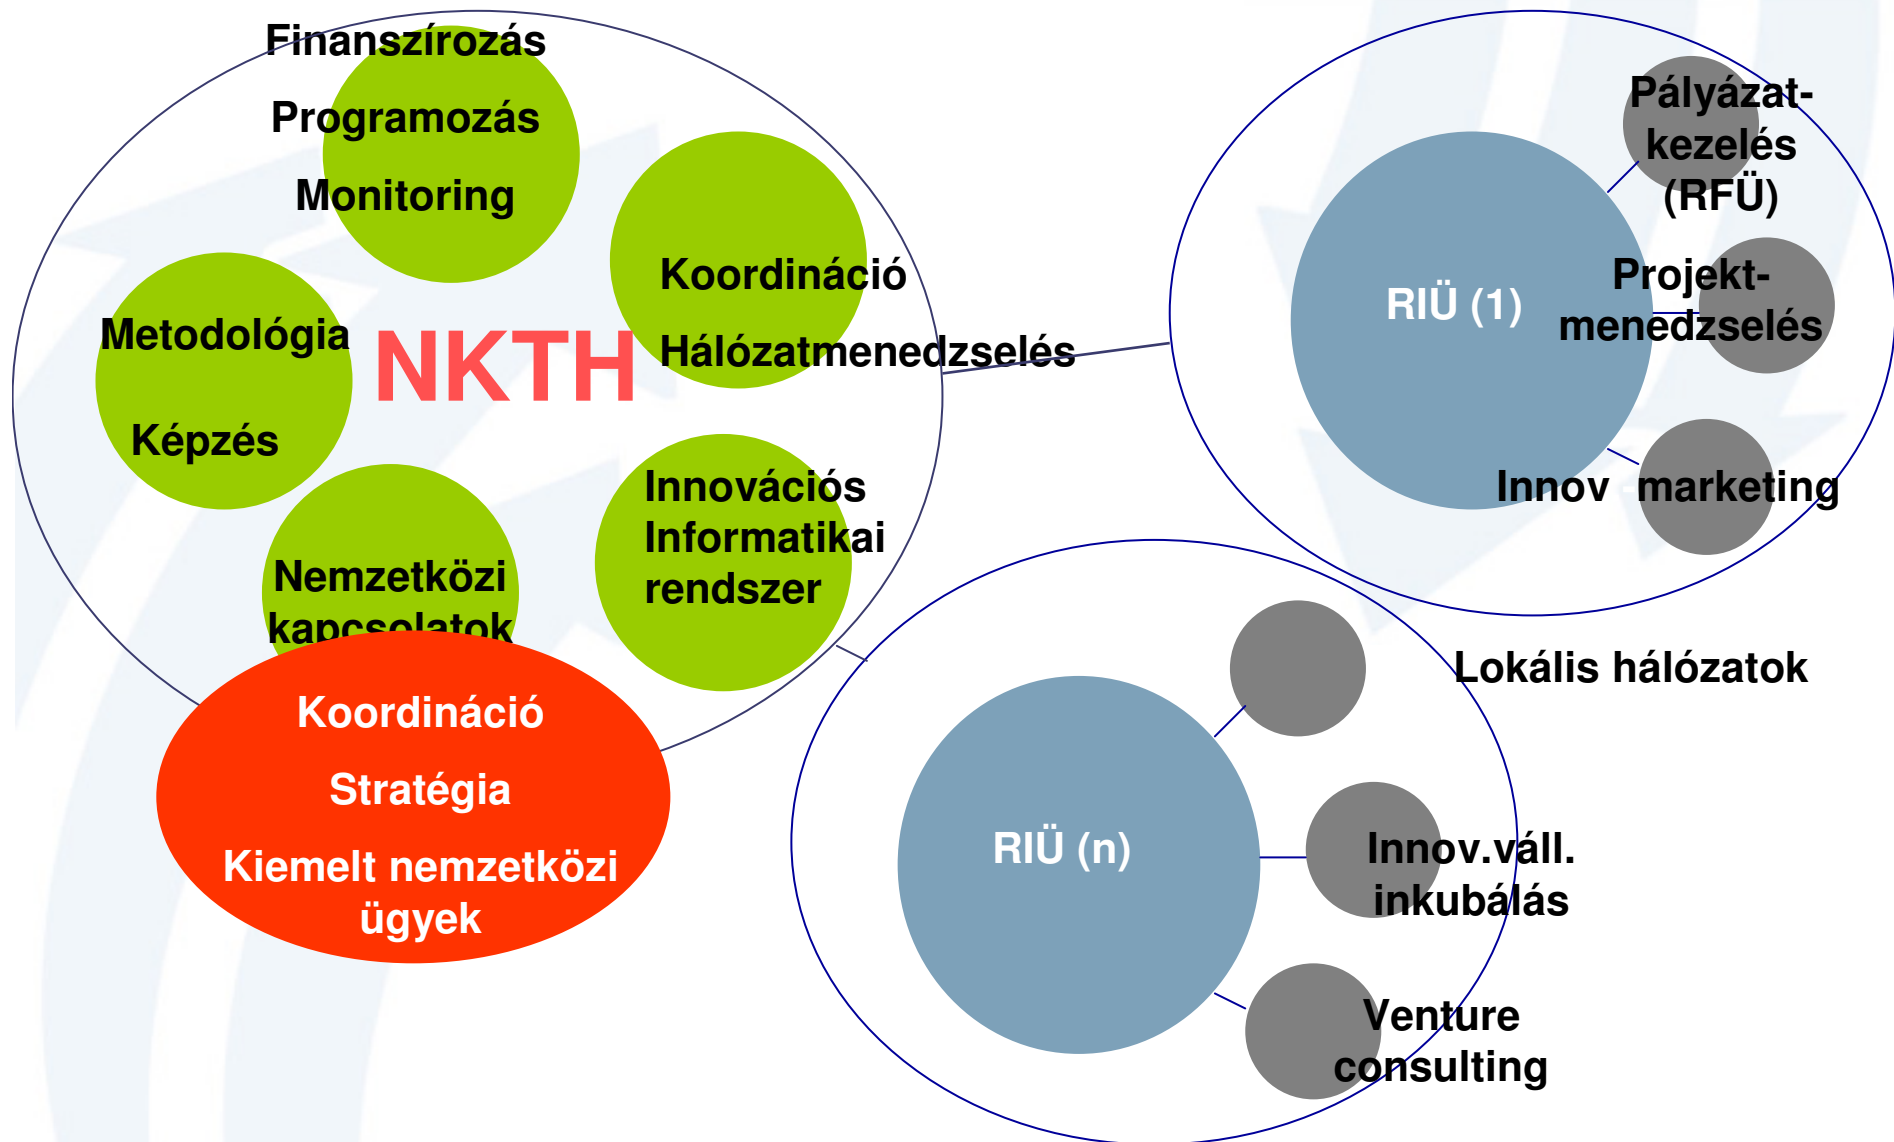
Finanszírozás

Programozás

Monitoring

Koordináció

Hálózatmenedzselés

Metodológia

NKTH

Képzés

Innovációs Informatikai rendszer

Nemzetközi kapcsolatok

Koordináció

Stratégia

Kiemelt nemzetközi ügyek

RIÜ (1)

Pályázat-kezelés (RFÜ)

Projekt-menedzselés

Innov marketing

Lokális hálózatok

RIÜ (n)

Innov.váll. inkubálás

Venture consulting